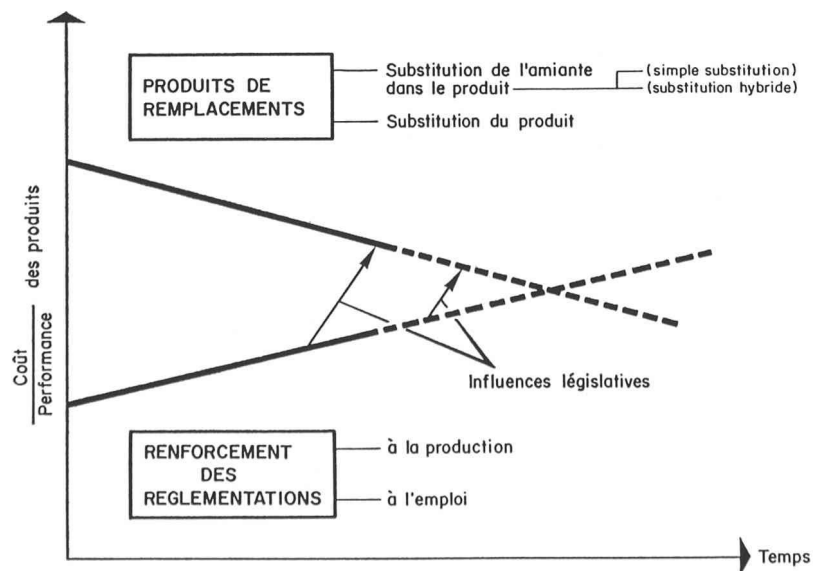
PRODUITS DE REMPLACEMENTS

Substitution de l'amiante dans le produit

(simple substitution)
(substitution hybride)

Substitution du produit

Coût
Performance
des produits

Influences législatives

RENFORCEMENT DES REGLEMENTATIONS

à la production

à l'emploi

Temps